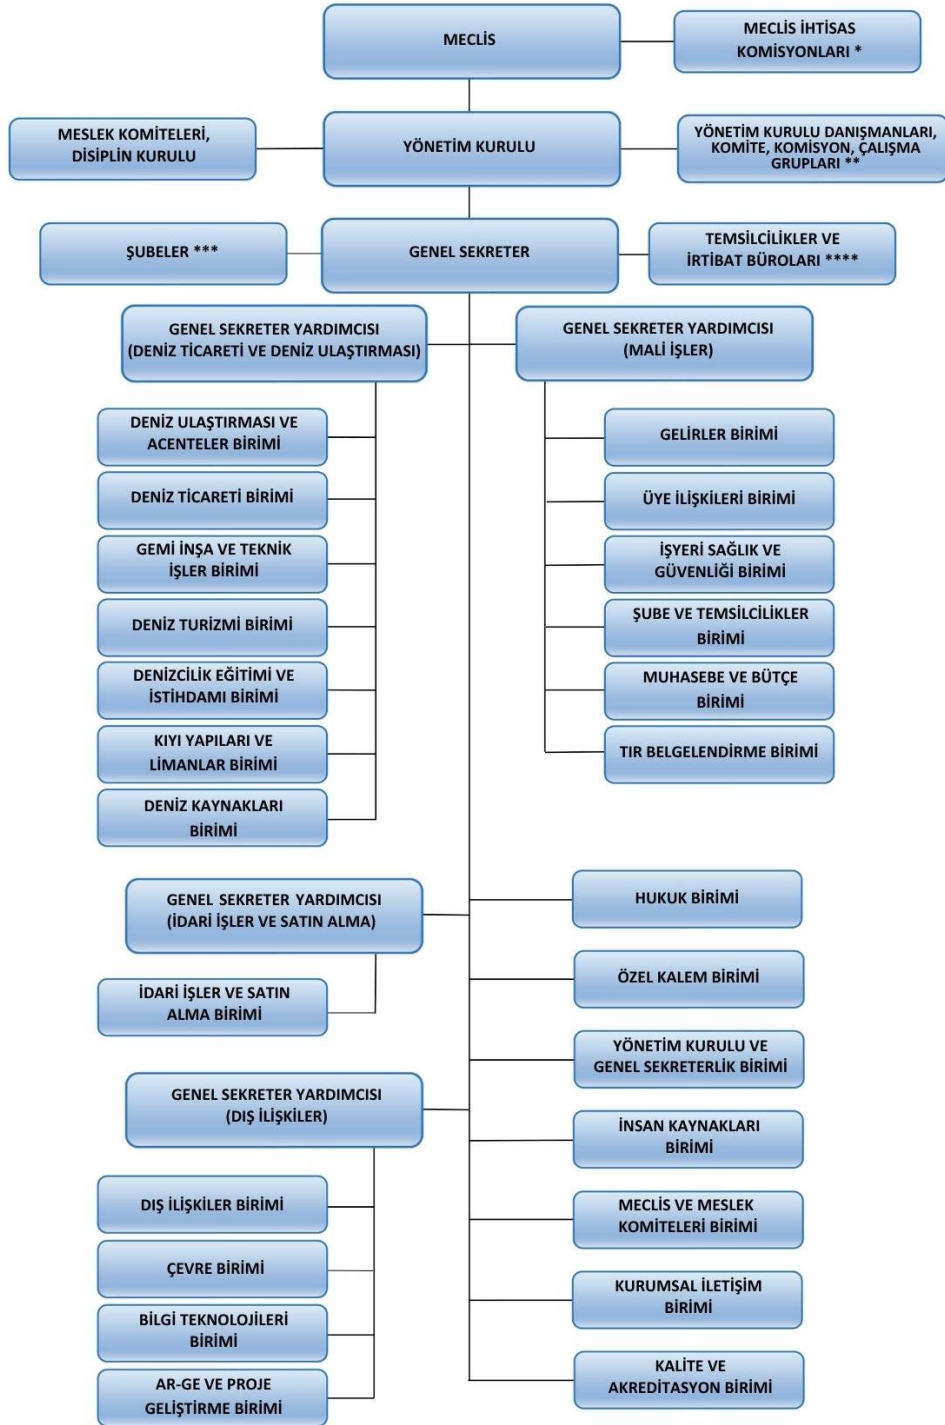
MECLİS

MECLİS İHTİSAS KOMİSYONLARI *

MESLEK KOMİTELERİ, DİSİPLİN KURULU

YÖNETİM KURULU

YÖNETİM KURULU DANIŞMANLARI, KOMİTE, KOMİSYON, ÇALIŞMA GRUPLARI **

ŞUBELER ***

GENEL SEKRETER

TEMSİLCİLİKLER VE İRTİBAT BÜROLARI ****

GENEL SEKRETER YARDIMCISI (DENİZ TİCARETİ VE DENİZ ULAŞTIRMASI)

GENEL SEKRETER YARDIMCISI (MALİ İŞLER)

DENİZ ULAŞTIRMASI VE ACENTELER BİRİMİ

DENİZ TİCARETİ BİRİMİ

GEMİ İNŞA VE TEKNİK İŞLER BİRİMİ

DENİZ TURİZMİ BİRİMİ

DENİZCİLİK EĞİTİMİ VE İSTİHDAMI BİRİMİ

KIYI YAPILARI VE LİMANLAR BİRİMİ

DENİZ KAYNAKLARI BİRİMİ

GELİRLER BİRİMİ

ÜYE İLİŞKİLERİ BİRİMİ

İŞYERİ SAĞLIK VE GÜVENLİĞİ BİRİMİ

ŞUBE VE TEMSİLCİLİKLER BİRİMİ

MUHASEBE VE BÜTÇE BİRİMİ

TIR BELGELENDİRME BİRİMİ

GENEL SEKRETER YARDIMCISI (İDARİ İŞLER VE SATIN ALMA)

İDARİ İŞLER VE SATIN ALMA BİRİMİ

GENEL SEKRETER YARDIMCISI (DIŞ İLİŞKİLER)

DIŞ İLİŞKİLER BİRİMİ

ÇEVRE BİRİMİ

BİLGİ TEKNOLOJİLERİ BİRİMİ

AR-GE VE PROJE GELİŞTİRME BİRİMİ

HUKUK BİRİMİ

ÖZEL KALEM BİRİMİ

YÖNETİM KURULU VE GENEL SEKRETERLİK BİRİMİ

İNSAN KAYNAKLARI BİRİMİ

MECLİS VE MESLEK KOMİTELERİ BİRİMİ

KURUMSAL İLETİŞİM BİRİMİ

KALİTE VE AKREDİTASYON BİRİMİ